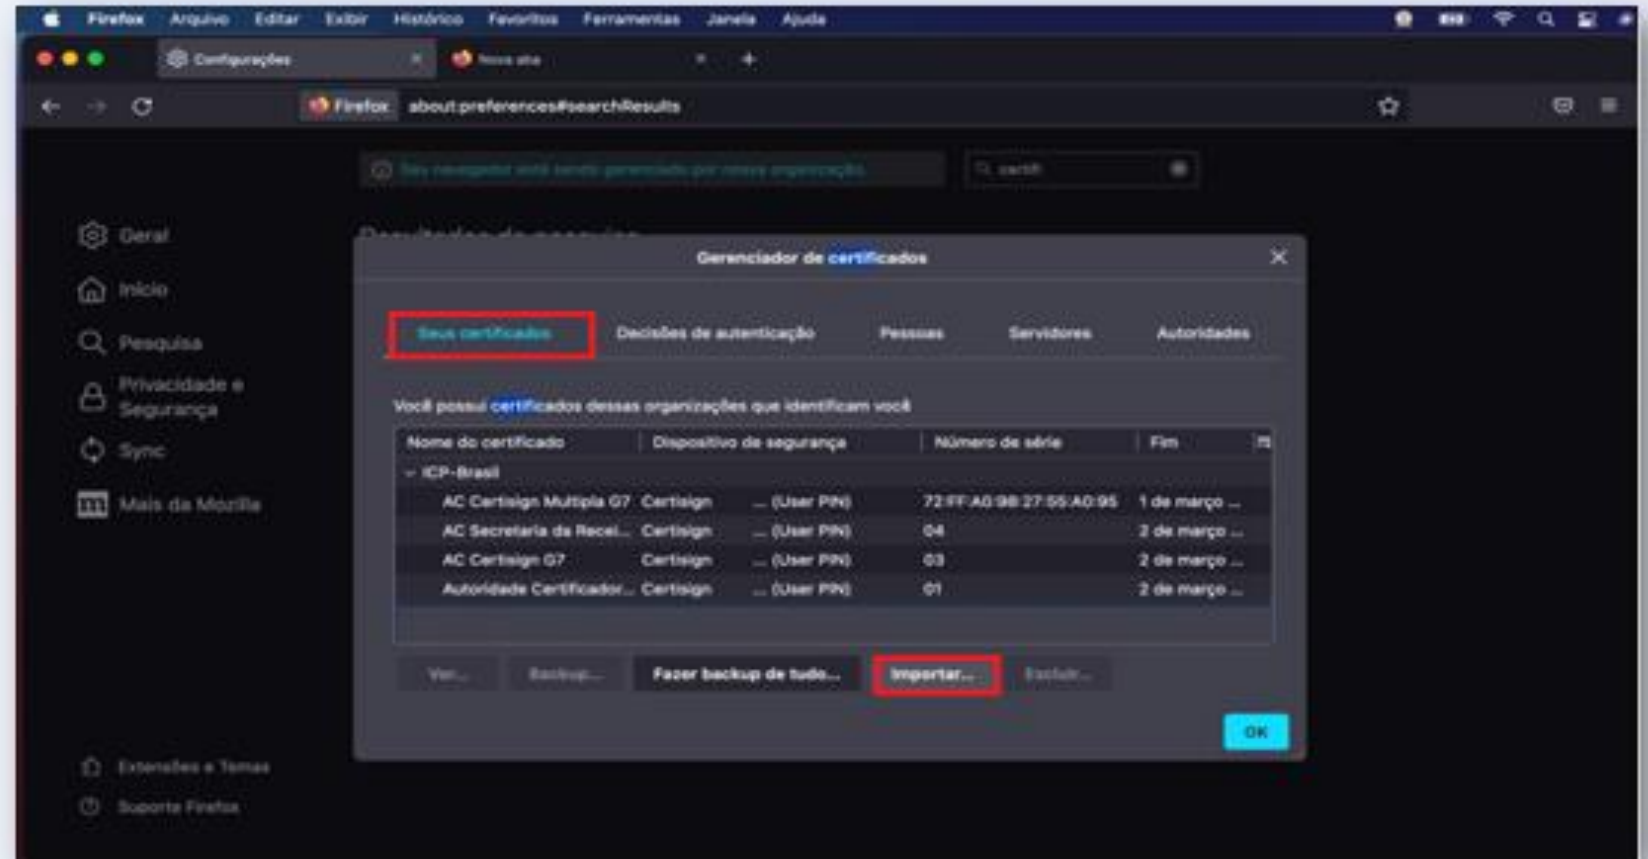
Firefox Arquivo Editar Exibir Histórico Favoritos Ferramentas Janela Ajuda

Configurações ×
Nova aba ×
+

Firefox about:preferences#searchResults

Seu navegador está sendo gerenciado por sua organização.

certif

Geral
Início
Pesquisa
Privacidade e Segurança
Sync
Mais da Mozilla

Extensões e Temas
Suporte Firefox

Resultados da pesquisa

Gerenciador de certificados

Seus certificados
Decisões de autenticação
Pessoas
Servidores
Autoridades

Você possui certificados dessas organizações que identificam você

| Nome do certificado | Dispositivo de segurança | Número de série | Fim |
|---|---|---|---|
| ICP-Brasil | | | |
| AC Certisign Multipla G7 | Certisign ... (User PIN) | 72:FF:A0:98:27:55:A0:95 | 1 de março ... |
| AC Secretaria da Recei... | Certisign ... (User PIN) | 04 | 2 de março ... |
| AC Certisign G7 | Certisign ... (User PIN) | 03 | 2 de março ... |
| Autoridade Certificador... | Certisign ... (User PIN) | 01 | 2 de março ... |

Ver...
Backup...
Fazer backup de tudo...
Importar...
Excluir...

OK